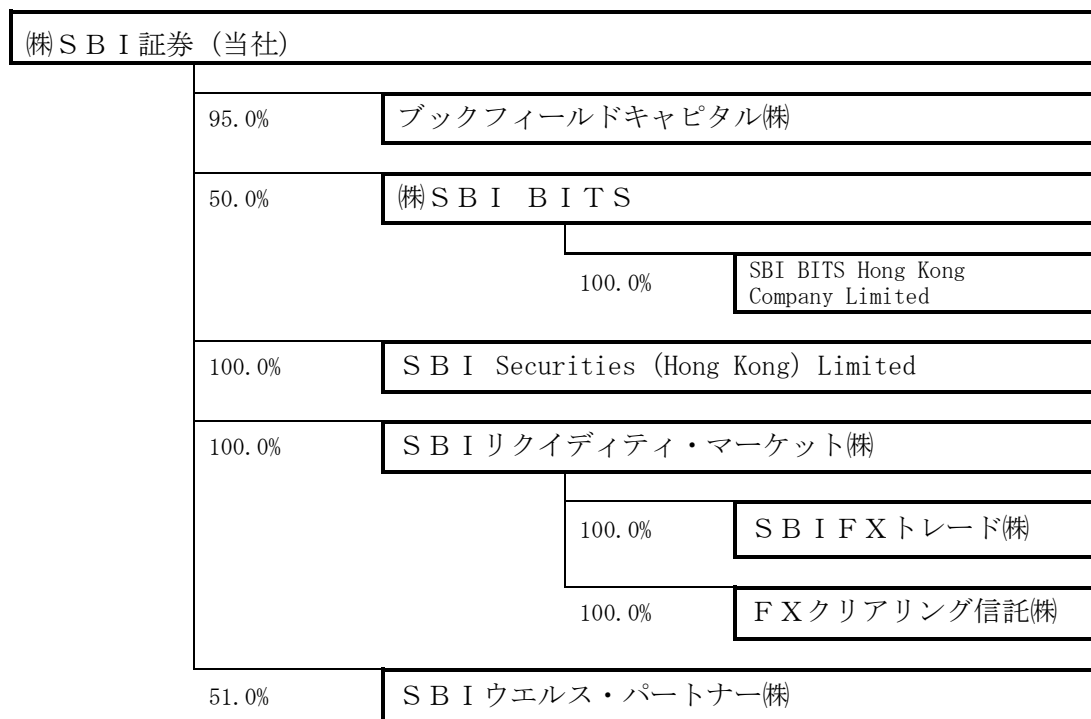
㈱ＳＢＩ証券（当社）

95.0%　ブックフィールドキャピタル㈱

50.0%　㈱ＳＢＩ　ＢＩＴＳ

100.0%　SBI BITS Hong Kong Company Limited

100.0%　ＳＢＩ Securities (Hong Kong) Limited

100.0%　ＳＢＩリクイディティ・マーケット㈱

100.0%　ＳＢＩＦＸトレード㈱

100.0%　ＦＸクリアリング信託㈱

51.0%　ＳＢＩウエルス・パートナー㈱